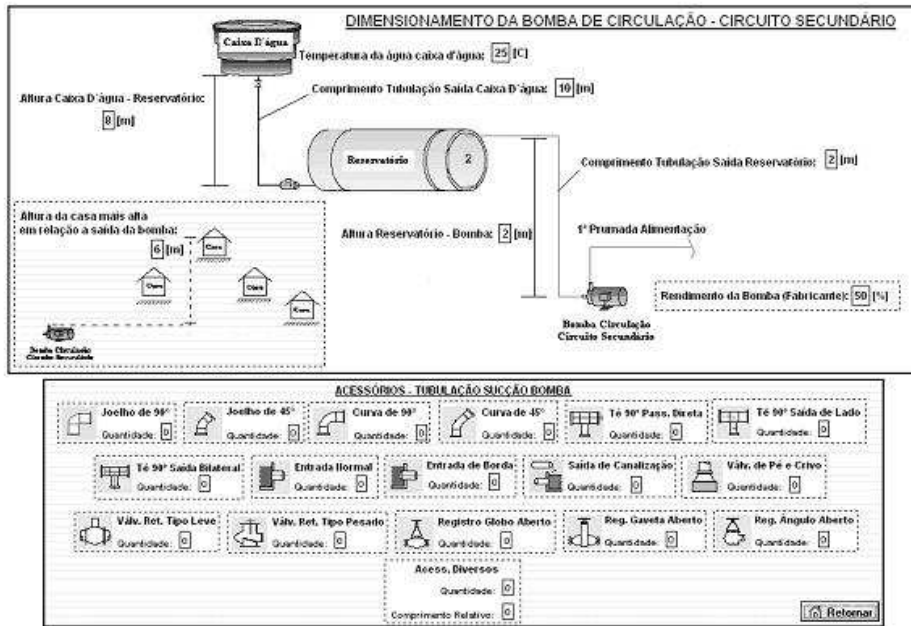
DIMENSIONAMENTO DA BOMBA DE CIRCULAÇÃO - CIRCUITO SECUNDÁRIO

Caixa D'água

Temperatura da água caixa d'água: 25 [C]

Comprimento Tubulação Saída Caixa D'água: 10 [m]

Altura Caixa D'água - Reservatório: 8 [m]

Reservatório 2

Comprimento Tubulação Saída Reservatório: 2 [m]

Altura da casa mais alta em relação à saída da bomba: 6 [m]

Casa Casa Casa Casa

Altura Reservatório - Bomba: 2 [m]

1ª Prumada Alimentação

Rendimento da Bomba (Fabricante): 50 [%]

Bomba Circulação Circuito Secundário

Bomba Circulação Circuito Secundário

ACESSÓRIOS - TUBULAÇÃO SUCÇÃO BOMBA

Joelho de 90° Quantidade: 0
Joelho de 45° Quantidade: 0
Curva de 90° Quantidade: 0
Curva de 45° Quantidade: 0
Tê 90° Pass. Direta Quantidade: 0
Tê 90° Saída de Lado Quantidade: 0
Tê 90° Saída Bilateral Quantidade: 0
Entrada Normal Quantidade: 0
Entrada de Borda Quantidade: 0
Saída de Canalização Quantidade: 0
Válv. de Pé e Crivo Quantidade: 0
Válv. Ret. Tipo Leve Quantidade: 0
Válv. Ret. Tipo Pesado Quantidade: 0
Registro Globo Aberto Quantidade: 0
Reg. Gaveta Aberto Quantidade: 0
Reg. Ângulo Aberto Quantidade: 0
Acess. Diversos Quantidade: 0
Comprimento Relativo: 0

Retornar